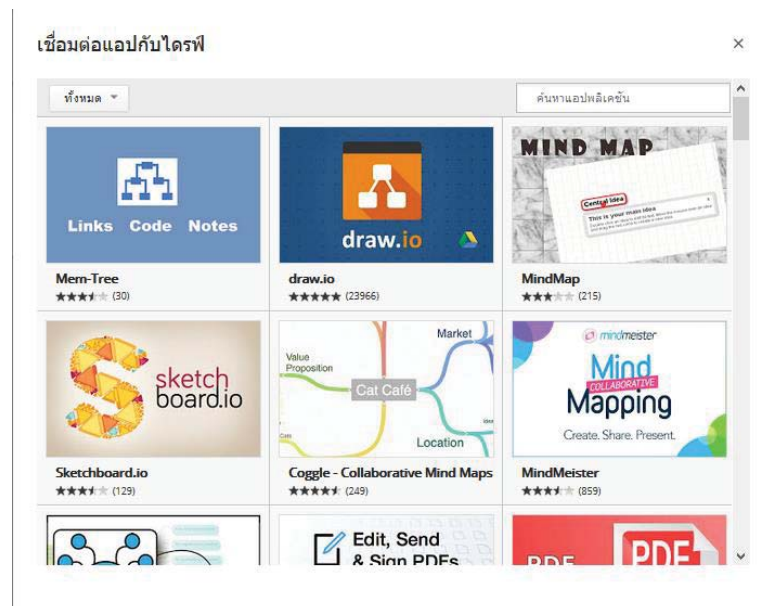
เชื่อมต่อแอปกับไดรฟ์

×

ทั้งหมด ▾

ค้นหาแอปพลิเคชัน

Links Code Notes

Mem-Tree
★★★★★ (30)

draw.io

draw.io
★★★★★ (23966)

MIND MAP

Central idea

This is your main idea

MindMap
★★★★★ (215)

sketch board.io

Sketchboard.io
★★★★★ (129)

Market

Value Proposition

Cat Café

Location

Coggle - Collaborative Mind Maps
★★★★★ (249)

mindmeister

Mind COLLABORATIVE Mapping

Create. Share. Present.

MindMeister
★★★★★ (859)

Edit, Send & Sign PDFs

PDF PDF